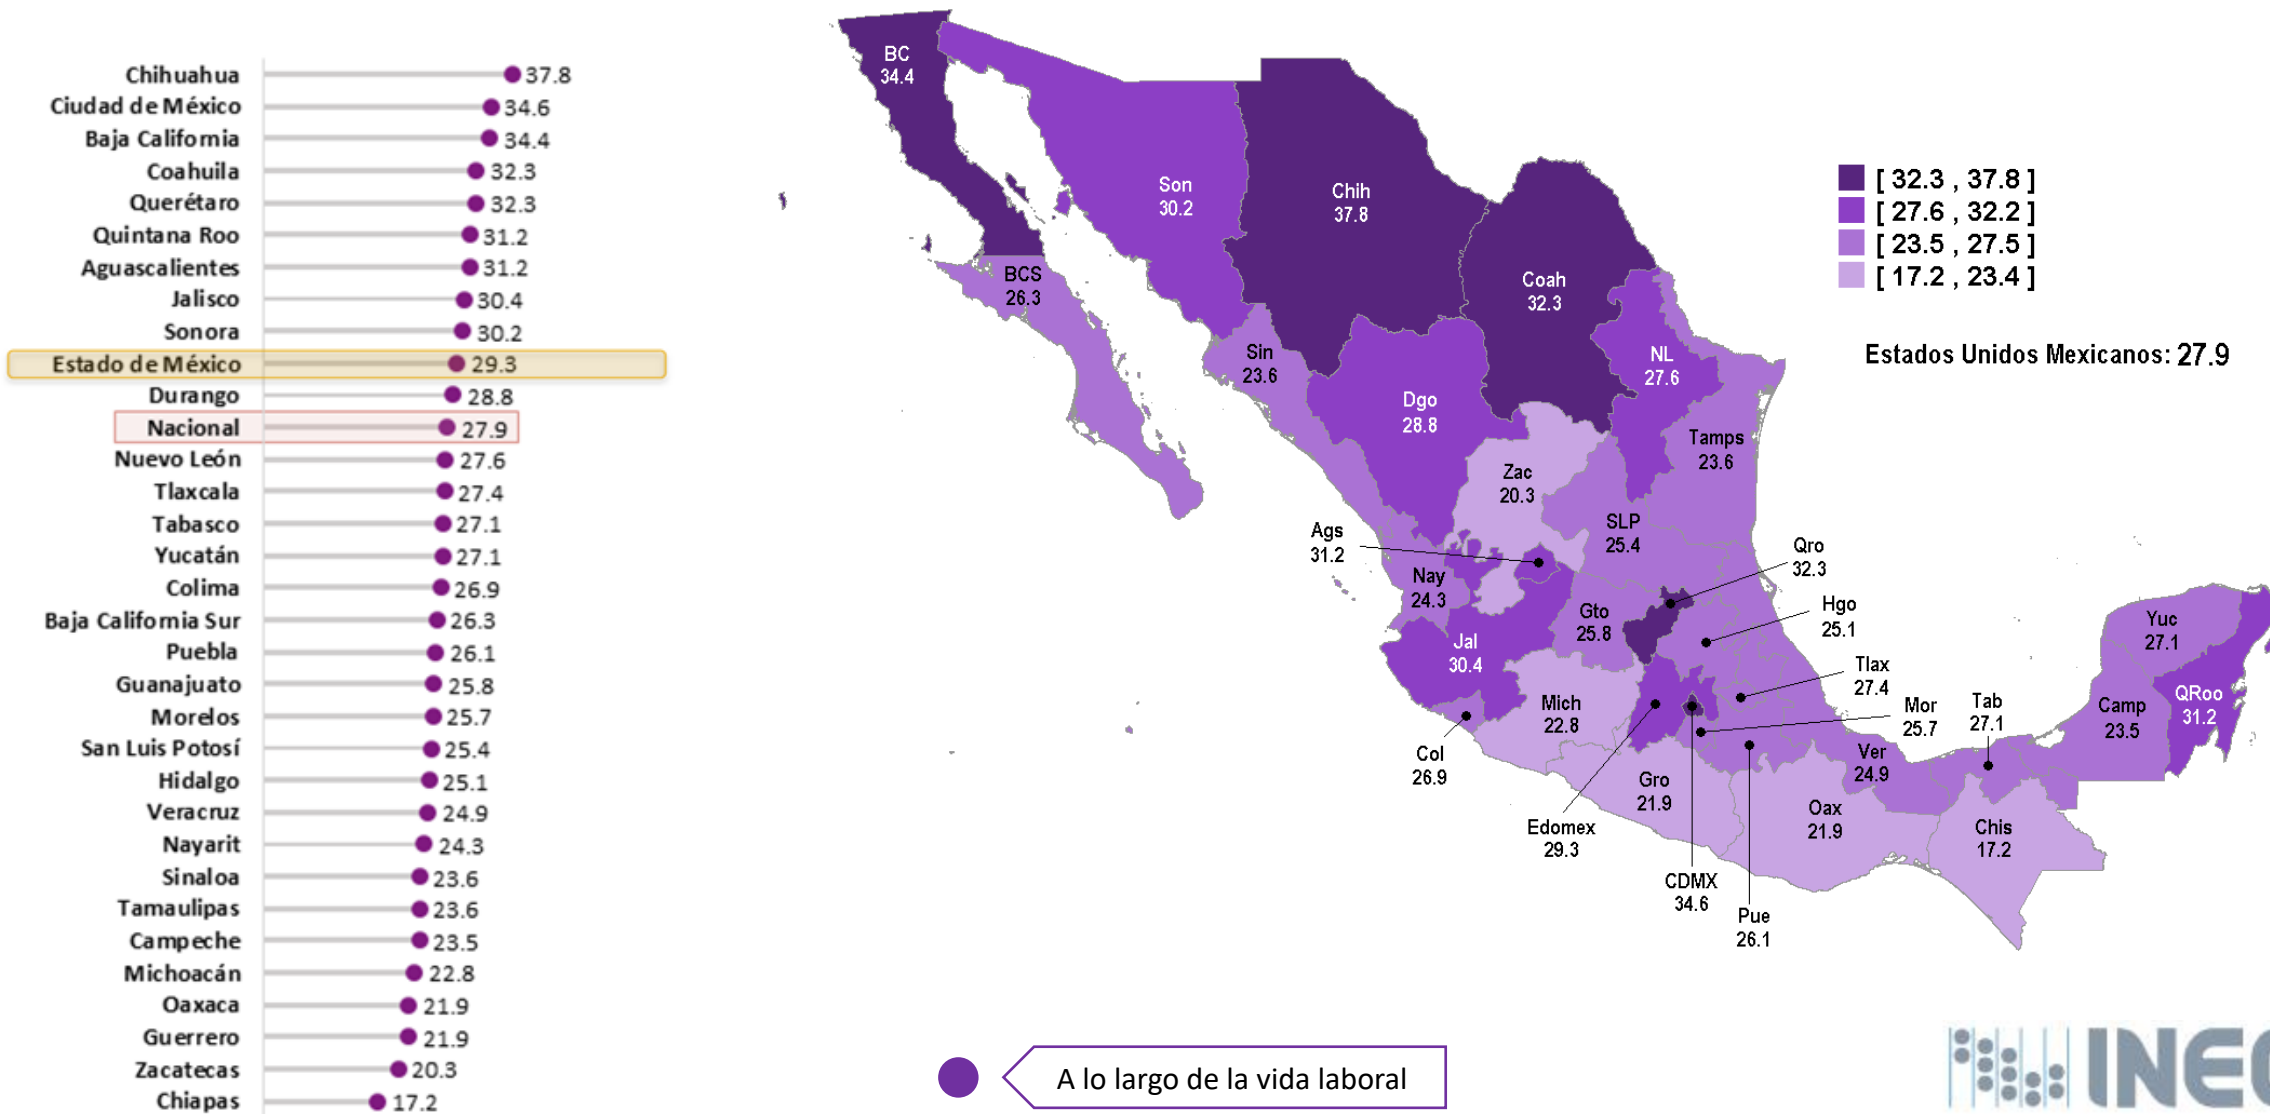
| | |
|---|---|
| Chihuahua | 37.8 |
| Ciudad de México | 34.6 |
| Baja California | 34.4 |
| Coahuila | 32.3 |
| Querétaro | 32.3 |
| Quintana Roo | 31.2 |
| Aguascalientes | 31.2 |
| Jalisco | 30.4 |
| Sonora | 30.2 |
| Estado de México | 29.3 |
| Durango | 28.8 |
| Nacional | 27.9 |
| Nuevo León | 27.6 |
| Tlaxcala | 27.4 |
| Tabasco | 27.1 |
| Yucatán | 27.1 |
| Colima | 26.9 |
| Baja California Sur | 26.3 |
| Puebla | 26.1 |
| Guanajuato | 25.8 |
| Morelos | 25.7 |
| San Luis Potosí | 25.4 |
| Hidalgo | 25.1 |
| Veracruz | 24.9 |
| Nayarit | 24.3 |
| Sinaloa | 23.6 |
| Tamaulipas | 23.6 |
| Campeche | 23.5 |
| Michoacán | 22.8 |
| Oaxaca | 21.9 |
| Guerrero | 21.9 |
| Zacatecas | 20.3 |
| Chiapas | 17.2 |

BC 34.4
Son 30.2
Chih 37.8
Coah 32.3
BCS 26.3
Sin 23.6
Dgo 28.8
NL 27.6
Tamps 23.6
Zac 20.3
SLP 25.4
Ags 31.2
Nay 24.3
Qro 32.3
Hgo 25.1
Gto 25.8
Jal 30.4
Tlax 27.4
Mich 22.8
Mor 25.7
Tab 27.1
Yuc 27.1
Camp 23.5
QRoo 31.2
Col 26.9
Ver 24.9
Gro 21.9
Oax 21.9
Chis 17.2
Edomex 29.3
CDMX 34.6
Pue 26.1

[ 32.3 , 37.8 ]
[ 27.6 , 32.2 ]
[ 23.5 , 27.5 ]
[ 17.2 , 23.4 ]

Estados Unidos Mexicanos: 27.9

A lo largo de la vida laboral

INEG